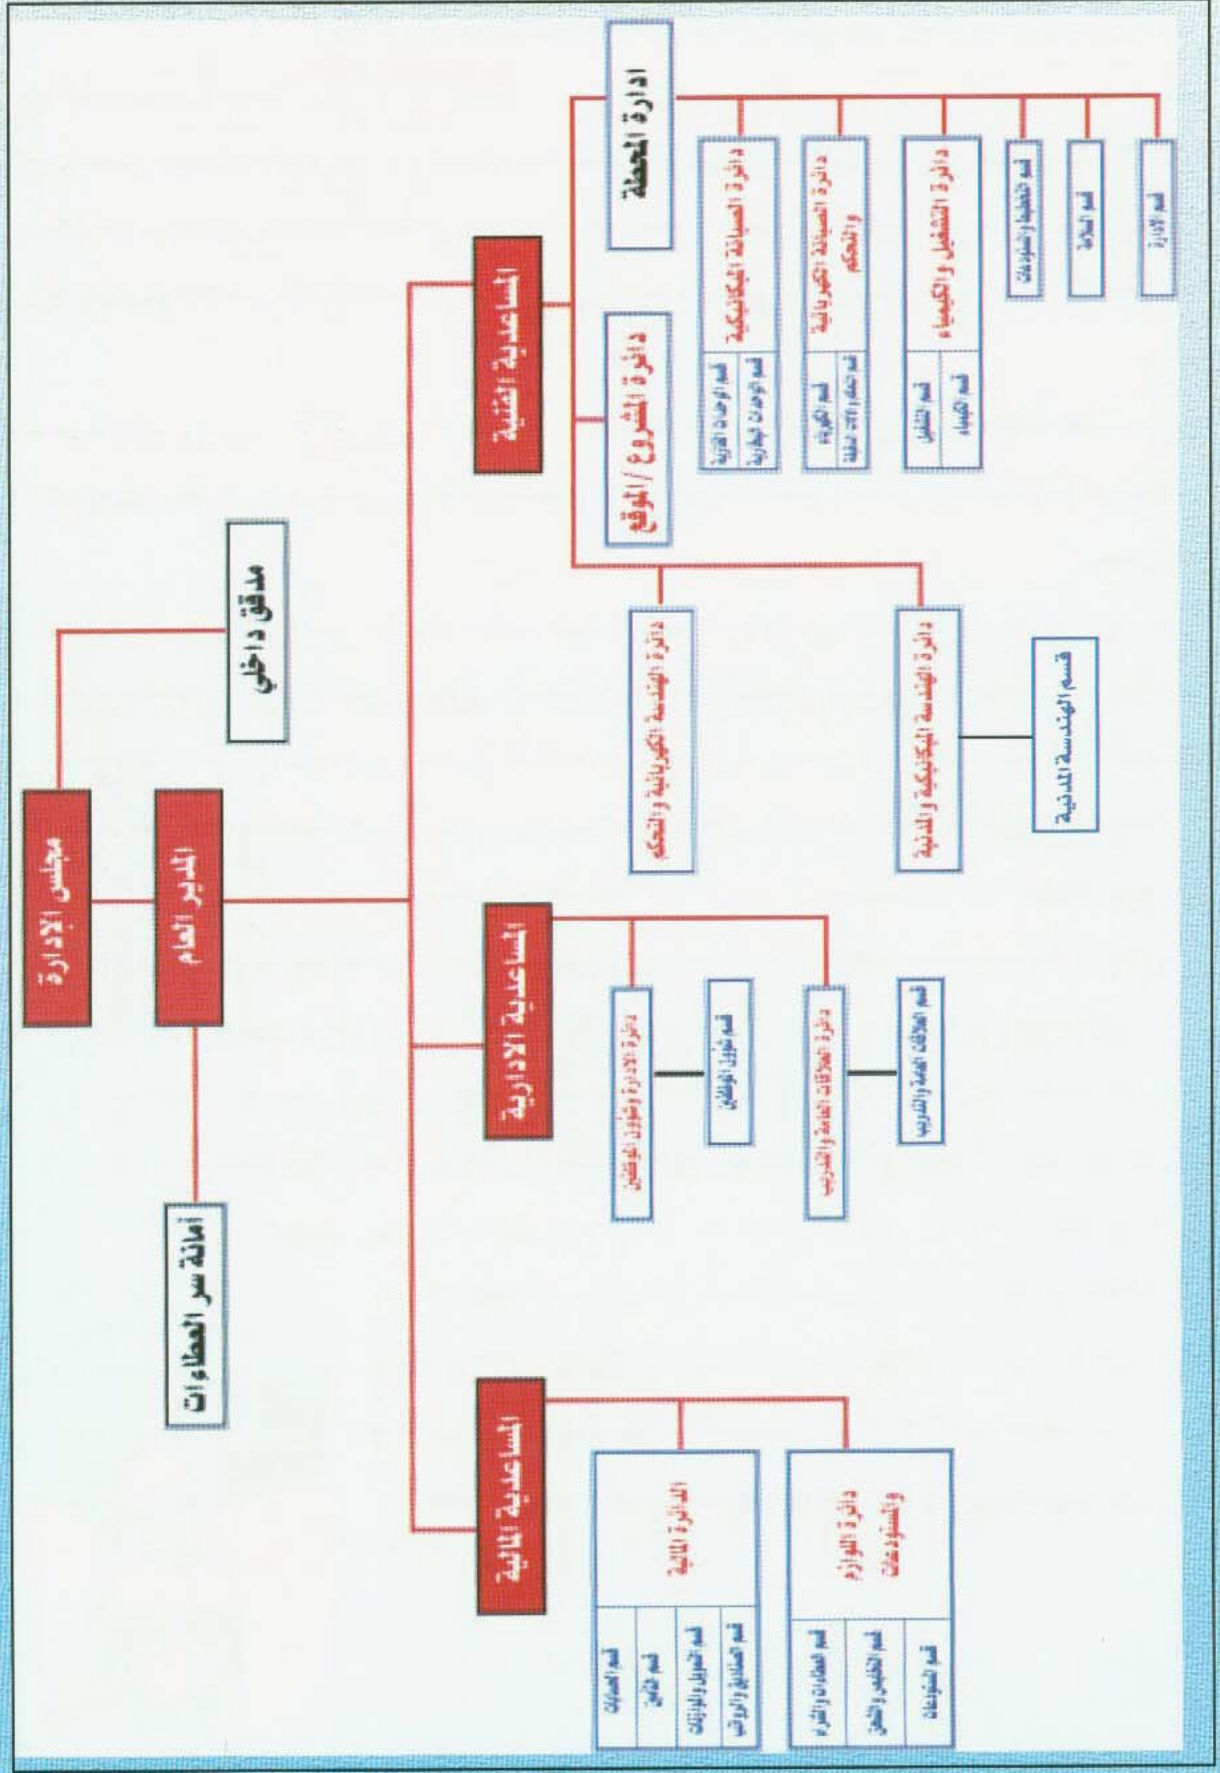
مجلس الادارة

مدقق داخلي

المدير العام

أمانة سر العطاءات

الساعدية الفنية

الساعدية الادارية

الساعدية المالية

ادارة المحطة

دائرة الصيانة الميكانيكية

قسم الوحدات الغازية

قسم الوحدات البخارية

دائرة الصيانة الكهربائية والتحكم

قسم الكهرباء

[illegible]

دائرة التشغيل والكيمياء

قسم التشغيل

قسم الكيمياء

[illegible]

قسم السلامة

قسم الادارة

دائرة المشروع / الموقع

دائرة الهندسة الكهربائية والتحكم

دائرة الهندسة الميكانيكية والمدنية

قسم الهندسة المدنية

دائرة الادارة والشؤون الموظفين

قسم شؤون الموظفين

دائرة العلاقات العامة والتدريب

قسم العلاقات العامة والتدريب

الدائرة المالية

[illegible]

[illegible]

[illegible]

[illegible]

دائرة اللوازم والمستودعات

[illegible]

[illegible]

قسم المستودعات